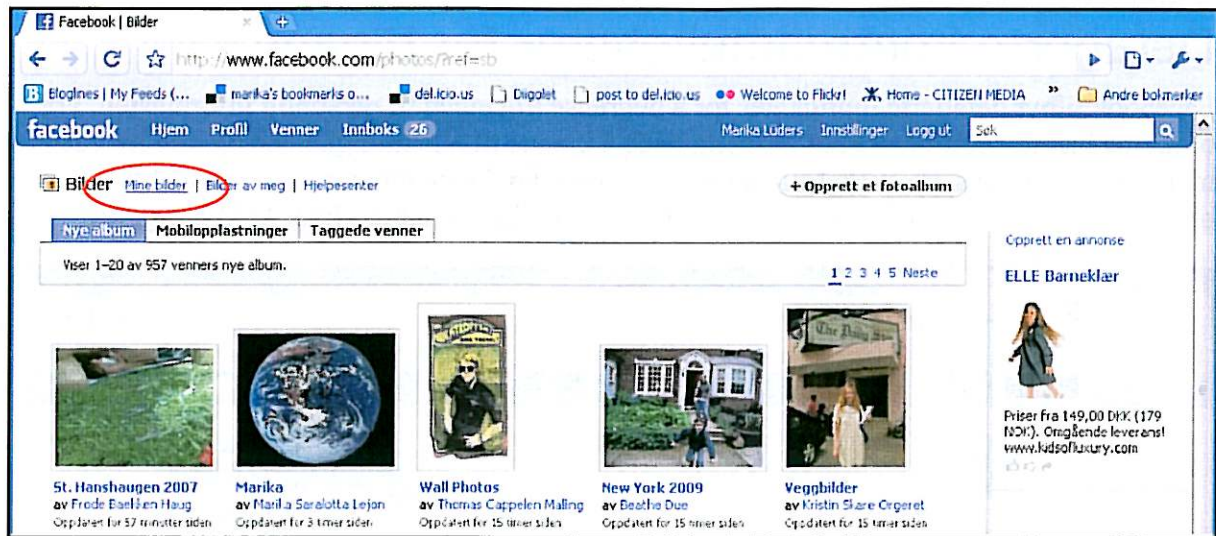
Facebook | Bilder

http://www.facebook.com/photos/?ref=sb

Bloglines | My Feeds (... marika's bookmarks o... del.icio.us Diigolet post to del.icio.us Welcome to Flickr! Home - CITIZEN MEDIA » Andre bokmerker

facebook Hjem Profil Venner Innboks 26 Marika Lüders Innstillinger Logg ut Søk

Bilder Mine bilder | Bilder av meg | Hjelpesenter

+ Opprett et fotoalbum

Nye album Mobilopplastninger Taggede venner

Viser 1–20 av 957 venners nye album.

1 2 3 4 5 Neste

St. Hanshaugen 2007
av Frode Bakken Haug
Oppdatert for 57 minutter siden

Marika
av Marika Saralotta Lejon
Oppdatert for 3 timer siden

Wall Photos
av Thomas Cappelen Malling
Oppdatert for 15 timer siden

New York 2009
av Beathe Due
Oppdatert for 15 timer siden

Veggbilder
av Kristin Skare Orgeret
Oppdatert for 15 timer siden

Opprett en annonse

ELLE Barneklær

Priser fra 149,00 DKK (179 NOK). Omgående leverans! www.kidsofluxury.com